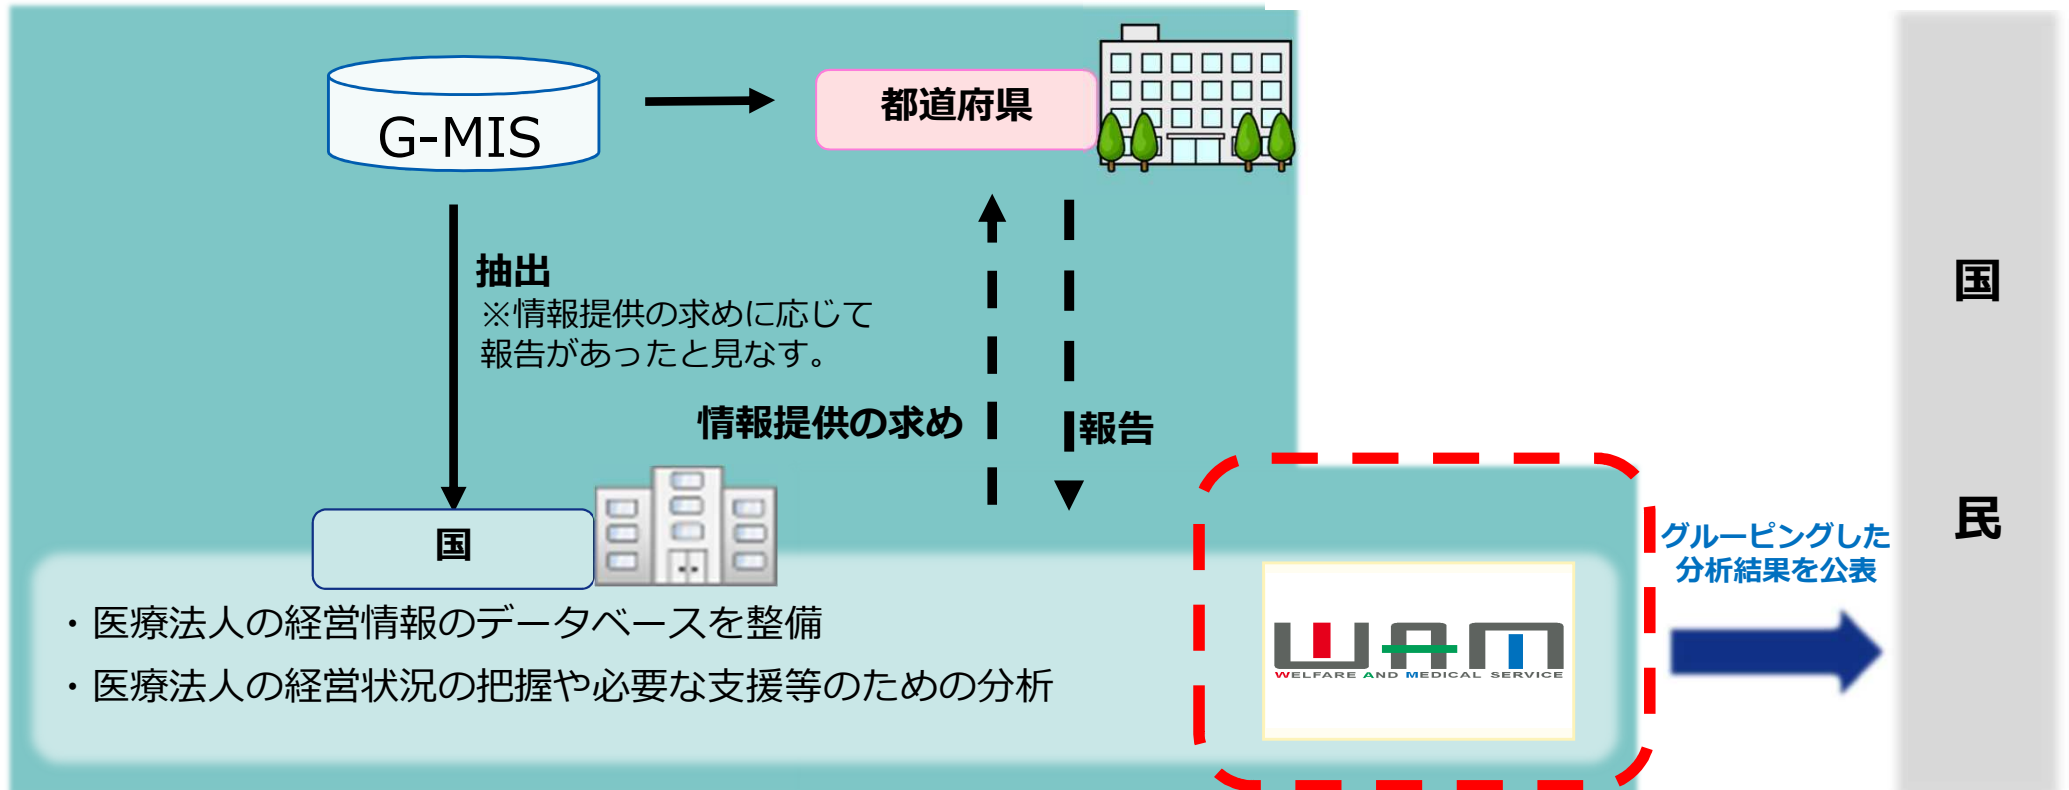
G-MIS

都道府県

抽出
※情報提供の求めに応じて報告があったと見なす。

情報提供の求め

報告

国

・医療法人の経営情報のデータベースを整備
・医療法人の経営状況の把握や必要な支援等のための分析

WAM
WELFARE AND MEDICAL SERVICE

グルーピングした分析結果を公表

国
民